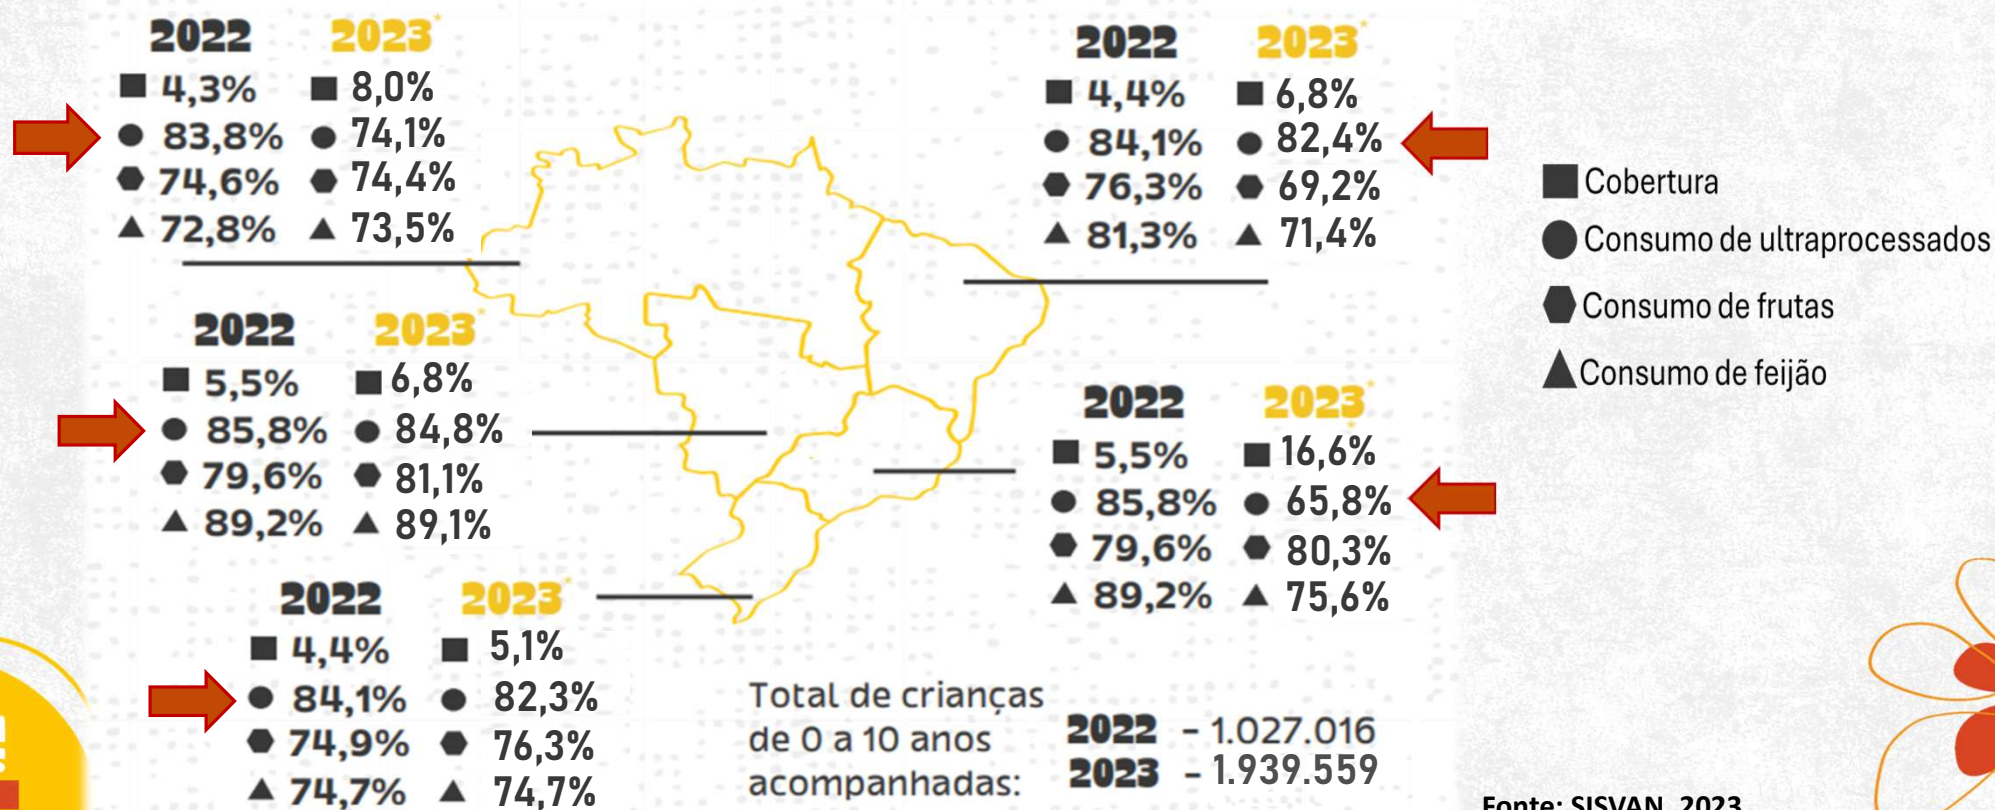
2022 2023*
■ 4,3% ■ 8,0%
● 83,8% ● 74,1%
⬢ 74,6% ⬢ 74,4%
▲ 72,8% ▲ 73,5%

2022 2023*
■ 4,4% ■ 6,8%
● 84,1% ● 82,4%
⬢ 76,3% ⬢ 69,2%
▲ 81,3% ▲ 71,4%

■ Cobertura
● Consumo de ultraprocessados
⬢ Consumo de frutas
▲ Consumo de feijão

2022 2023*
■ 5,5% ■ 6,8%
● 85,8% ● 84,8%
⬢ 79,6% ⬢ 81,1%
▲ 89,2% ▲ 89,1%

2022 2023*
■ 5,5% ■ 16,6%
● 85,8% ● 65,8%
⬢ 79,6% ⬢ 80,3%
▲ 89,2% ▲ 75,6%

2022 2023*
■ 4,4% ■ 5,1%
● 84,1% ● 82,3%
⬢ 74,9% ⬢ 76,3%
▲ 74,7% ▲ 74,7%

Total de crianças de 0 a 10 anos acompanhadas:
2022 - 1.027.016
2023 - 1.939.559

Fonte: SISVAN, 2023